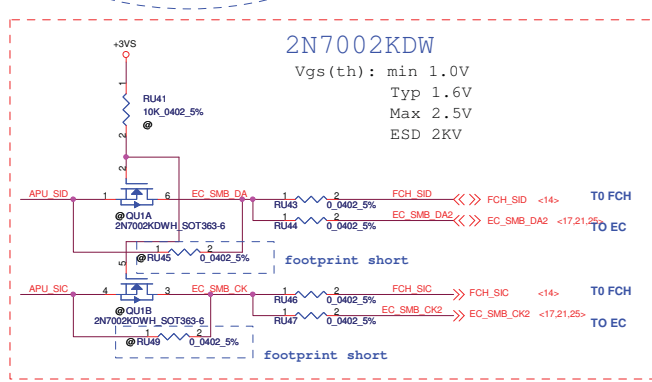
2N7002KDW
Vgs(th): min 1.0V
Typ 1.6V
Max 2.5V
ESD 2KV

+3VS
1
RU41
10K_0402_5%
@
2
2
APU_SID
1
6
EC_SMB_DA
1
2
FCH_SID
FCH_SID <14>
T0 FCH
RU43
0_0402_5%
1
2
EC_SMB_DA2
RU44
0_0402_5%
EC_SMB_DA2 <17,21,25>
TO EC
@QU1A
2N7002KDWH_SOT363-6
5
@RU45
1
2
0_0402_5%
footprint short
APU_SIC
4
3
EC_SMB_CK
1
2
FCH_SIC
FCH_SIC <14>
T0 FCH
RU46
0_0402_5%
@QU1B
2N7002KDWH_SOT363-6
1
2
EC_SMB_CK2
RU47
0_0402_5%
EC_SMB_CK2 <17,21,25>
TO EC
@RU49
1
2
0_0402_5%
footprint short